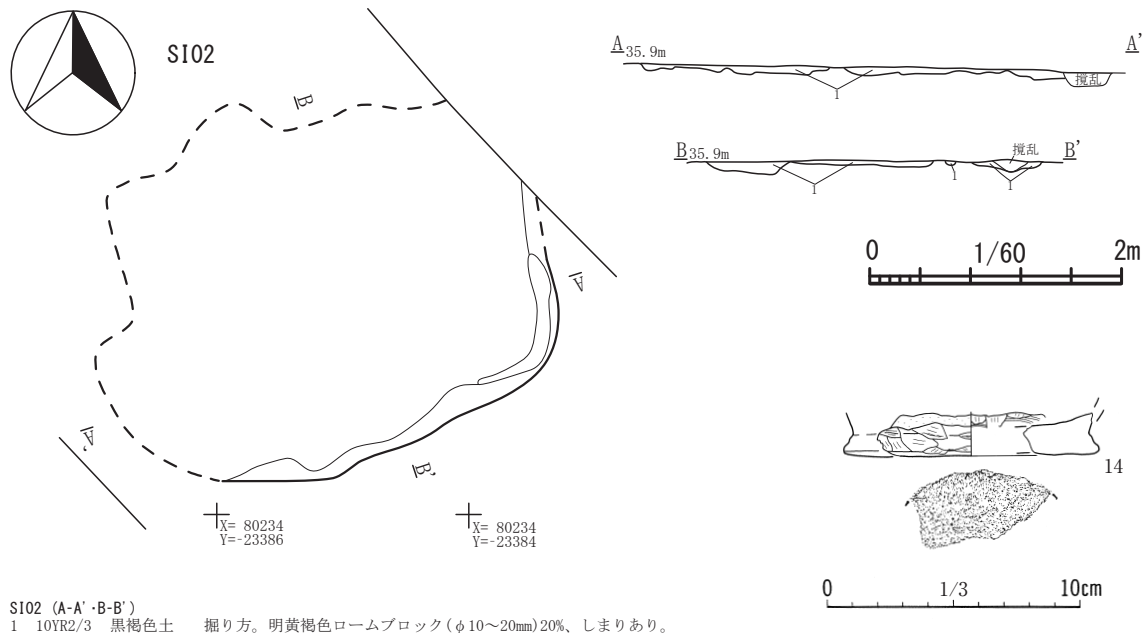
SI02

B

A'

A

B'

$X= 80234$
$Y=-23386$

$X= 80234$
$Y=-23384$

A 35.9m

A'

攪乱

1

B 35.9m

攪乱

B'

1

1

1

0

1/60

2m

14

0

1/3

10cm

SI02 (A-A'・B-B')
1 10YR2/3 黒褐色土 掘り方。明黄褐色ロームブロック(φ10～20mm)20%、しまりあり。